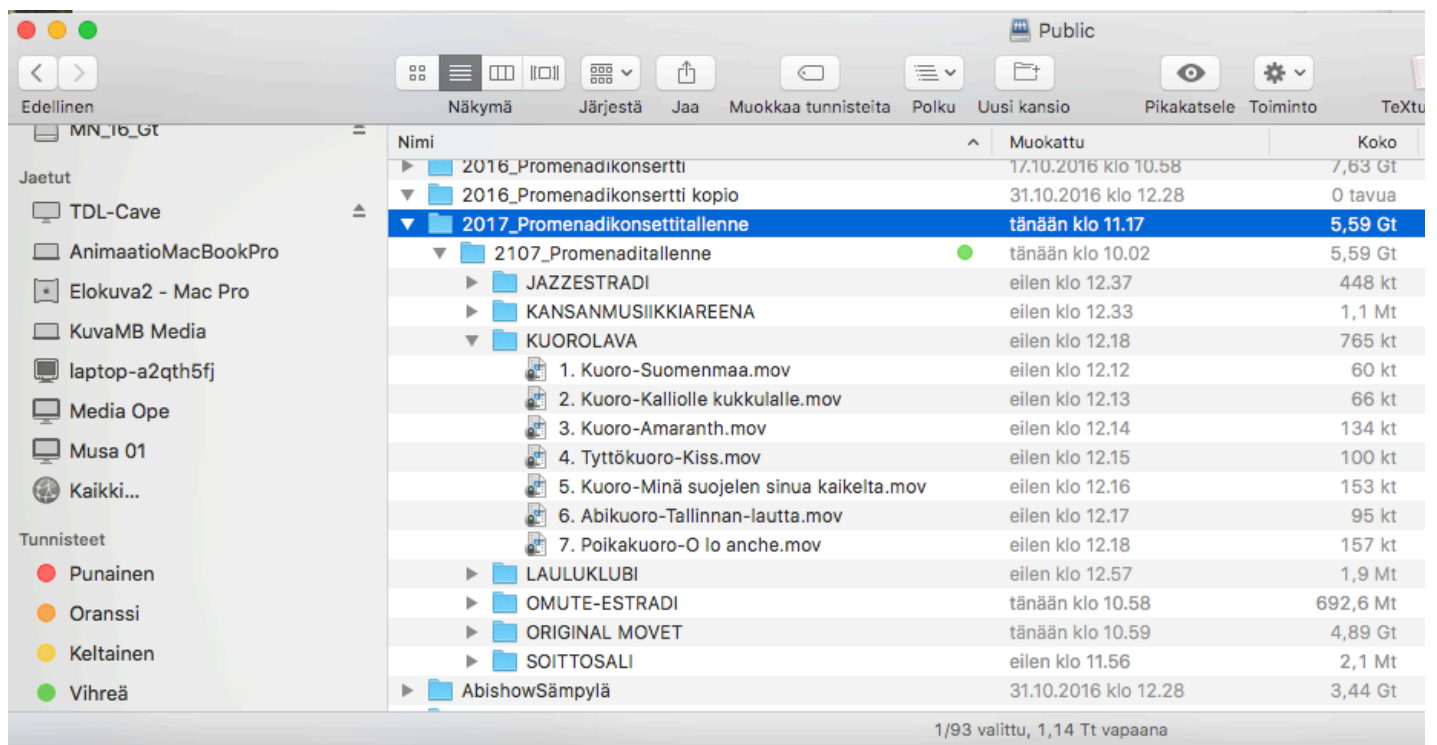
Public

Edellinen

Näkymä Järjestä Jaa Muokkaa tunnisteita Polku Uusi kansio Pikakatsele Toiminto TeXtu

MN_16_Gt

Jaetut

TDL-Cave

AnimaatioMacBookPro

Elokuva2 - Mac Pro

KuvaMB Media

laptop-a2qth5fj

Media Ope

Musa 01

Kaikki...

Tunnisteet

Punainen

Oranssi

Keltainen

Vihreä

| Nimi | Muokattu | Koko |
|---|---|---|
| 2016_Promenadikonsertti | 17.10.2016 klo 10.58 | 7,63 Gt |
| 2016_Promenadikonsertti kopio | 31.10.2016 klo 12.28 | 0 tavua |
| 2017_Promenadikonsettitallenne | tänään klo 11.17 | 5,59 Gt |
| 2107_Promenaditallenne | tänään klo 10.02 | 5,59 Gt |
| JAZZESTRADI | eilen klo 12.37 | 448 kt |
| KANSANMUSIIKKIAREENA | eilen klo 12.33 | 1,1 Mt |
| KUOROLAVA | eilen klo 12.18 | 765 kt |
| 1. Kuoro-Suomenmaa.mov | eilen klo 12.12 | 60 kt |
| 2. Kuoro-Kalliolle kukkulalle.mov | eilen klo 12.13 | 66 kt |
| 3. Kuoro-Amaranth.mov | eilen klo 12.14 | 134 kt |
| 4. Tyttökuoro-Kiss.mov | eilen klo 12.15 | 100 kt |
| 5. Kuoro-Minä suojelen sinua kaikelta.mov | eilen klo 12.16 | 153 kt |
| 6. Abikuoro-Tallinnan-lautta.mov | eilen klo 12.17 | 95 kt |
| 7. Poikakuoro-O lo anche.mov | eilen klo 12.18 | 157 kt |
| LAULUKLUBI | eilen klo 12.57 | 1,9 Mt |
| OMUTE-ESTRADI | tänään klo 10.58 | 692,6 Mt |
| ORIGINAL MOVET | tänään klo 10.59 | 4,89 Gt |
| SOITTOSALI | eilen klo 11.56 | 2,1 Mt |
| AbishowSämpylä | 31.10.2016 klo 12.28 | 3,44 Gt |

1/93 valittu, 1,14 Tt vapaana